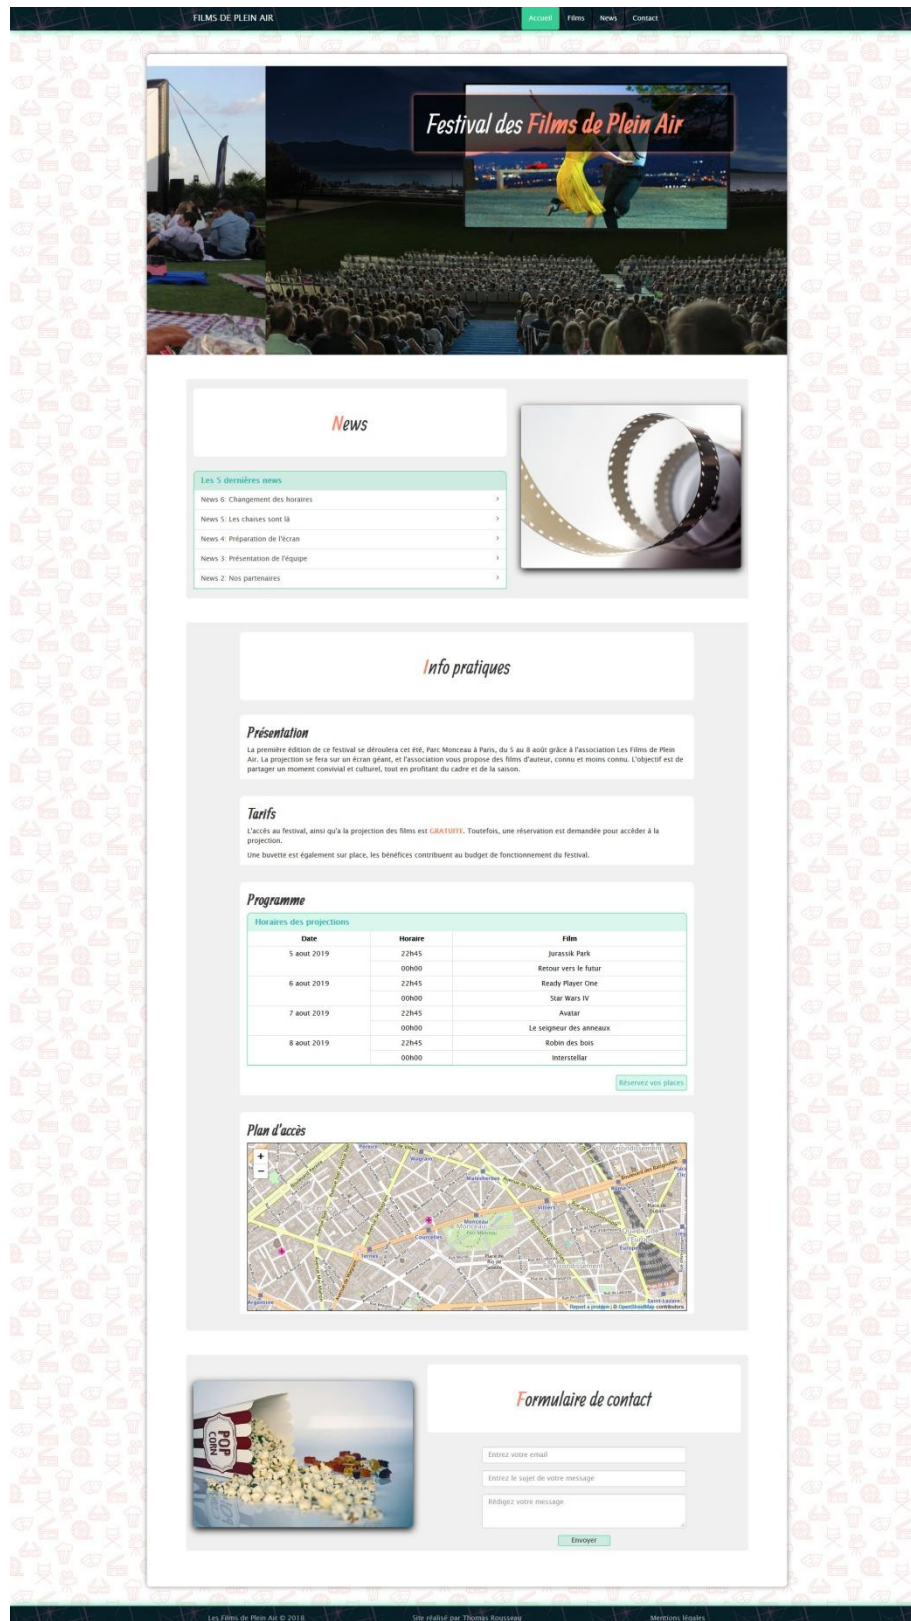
FILMS DE PLEIN AIR

Accueil Films News Contact

Festival des Films de Plein Air

News

Les 5 dernières news

News 6: Changement des horaires

News 5: Les chaises sont là

News 4: Préparation de l'écran

News 3: Présentation de l'équipe

News 2: Nos partenaires

Info pratiques

Présentation

La première édition de ce festival se déroulera cet été, Parc Monceau à Paris, du 5 au 8 août grâce à l'association Les Films de Plein Air. La projection se fera sur un écran géant, et l'association vous propose des films d'auteur, connu et moins connu. L'objectif est de partager un moment convivial et culturel, tout en profitant du cadre et de la saison.

Tarifs

L'accès au festival, ainsi qu'à la projection des films est GRATUITE. Toutefois, une réservation est demandée pour accéder à la projection.

Une buvette est également sur place, les bénéfices contribuent au budget de fonctionnement du festival.

Programme

Horaires des projections

| Date | Horaire | Film |
|---|---|---|
| 5 aout 2019 | 22h45 | Jurassik Park |
| | 00h00 | Retour vers le futur |
| 6 aout 2019 | 22h45 | Ready Player One |
| | 00h00 | Star Wars IV |
| 7 aout 2019 | 22h45 | Avatar |
| | 00h00 | Le seigneur des anneaux |
| 8 aout 2019 | 22h45 | Robin des bois |
| | 00h00 | Interstellar |

Réservez vos places

Plan d'accès

+
−

Report a problem | © OpenStreetMap contributors

Formulaire de contact

Entrez votre email

Entrez le sujet de votre message

Rédigez votre message

Envoyer

Les Films de Plein Air © 2018

Site réalisé par Thomas Rousseau

Mentions légales